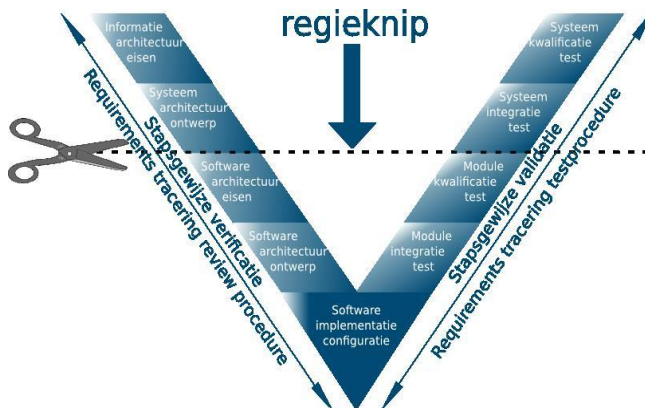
regieknip

Informatie architectuur eisen

Systeem architectuur ontwerp

Software architectuur eisen

Software architectuur ontwerp

Software implementatie configuratie

Module integratie test

Module kwalificatie test

Systeem integratie test

Systeem kwalificatie test

Stapsgewijze verificatie

Requirements tracering review procedure

Stapsgewijze validatie

Requirements tracering testprocedure